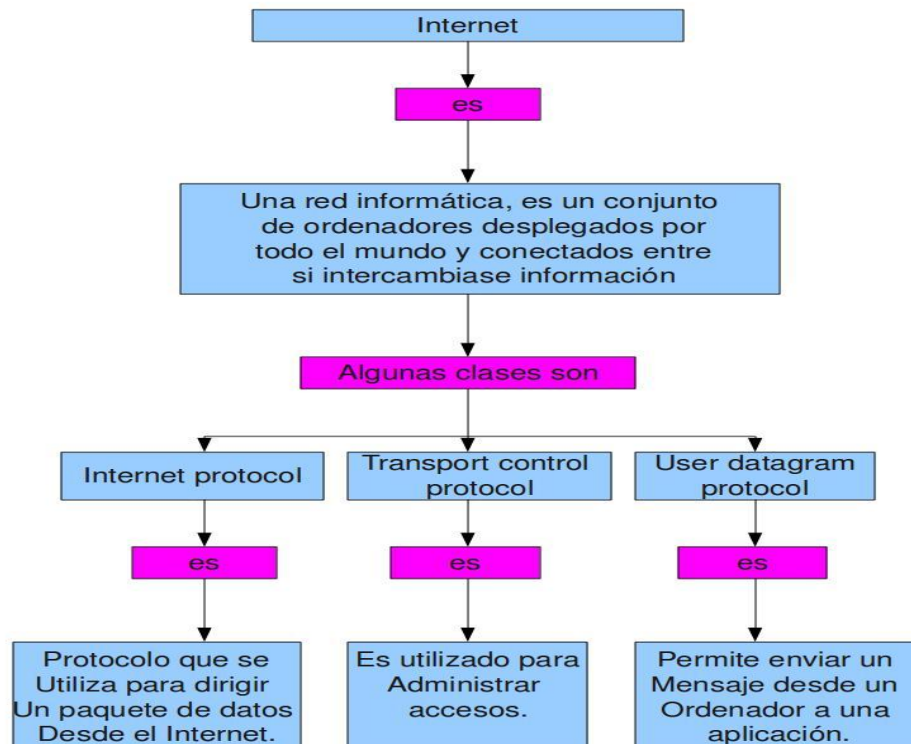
Internet

es

Una red informática, es un conjunto de ordenadores desplegados por todo el mundo y conectados entre si intercambiase información

Algunas clases son

Internet protocol

es

Protocolo que se Utiliza para dirigir Un paquete de datos Desde el Internet.

Transport control protocol

es

Es utilizado para Administrar accesos.

User datagram protocol

es

Permite enviar un Mensaje desde un Ordenador a una aplicación.